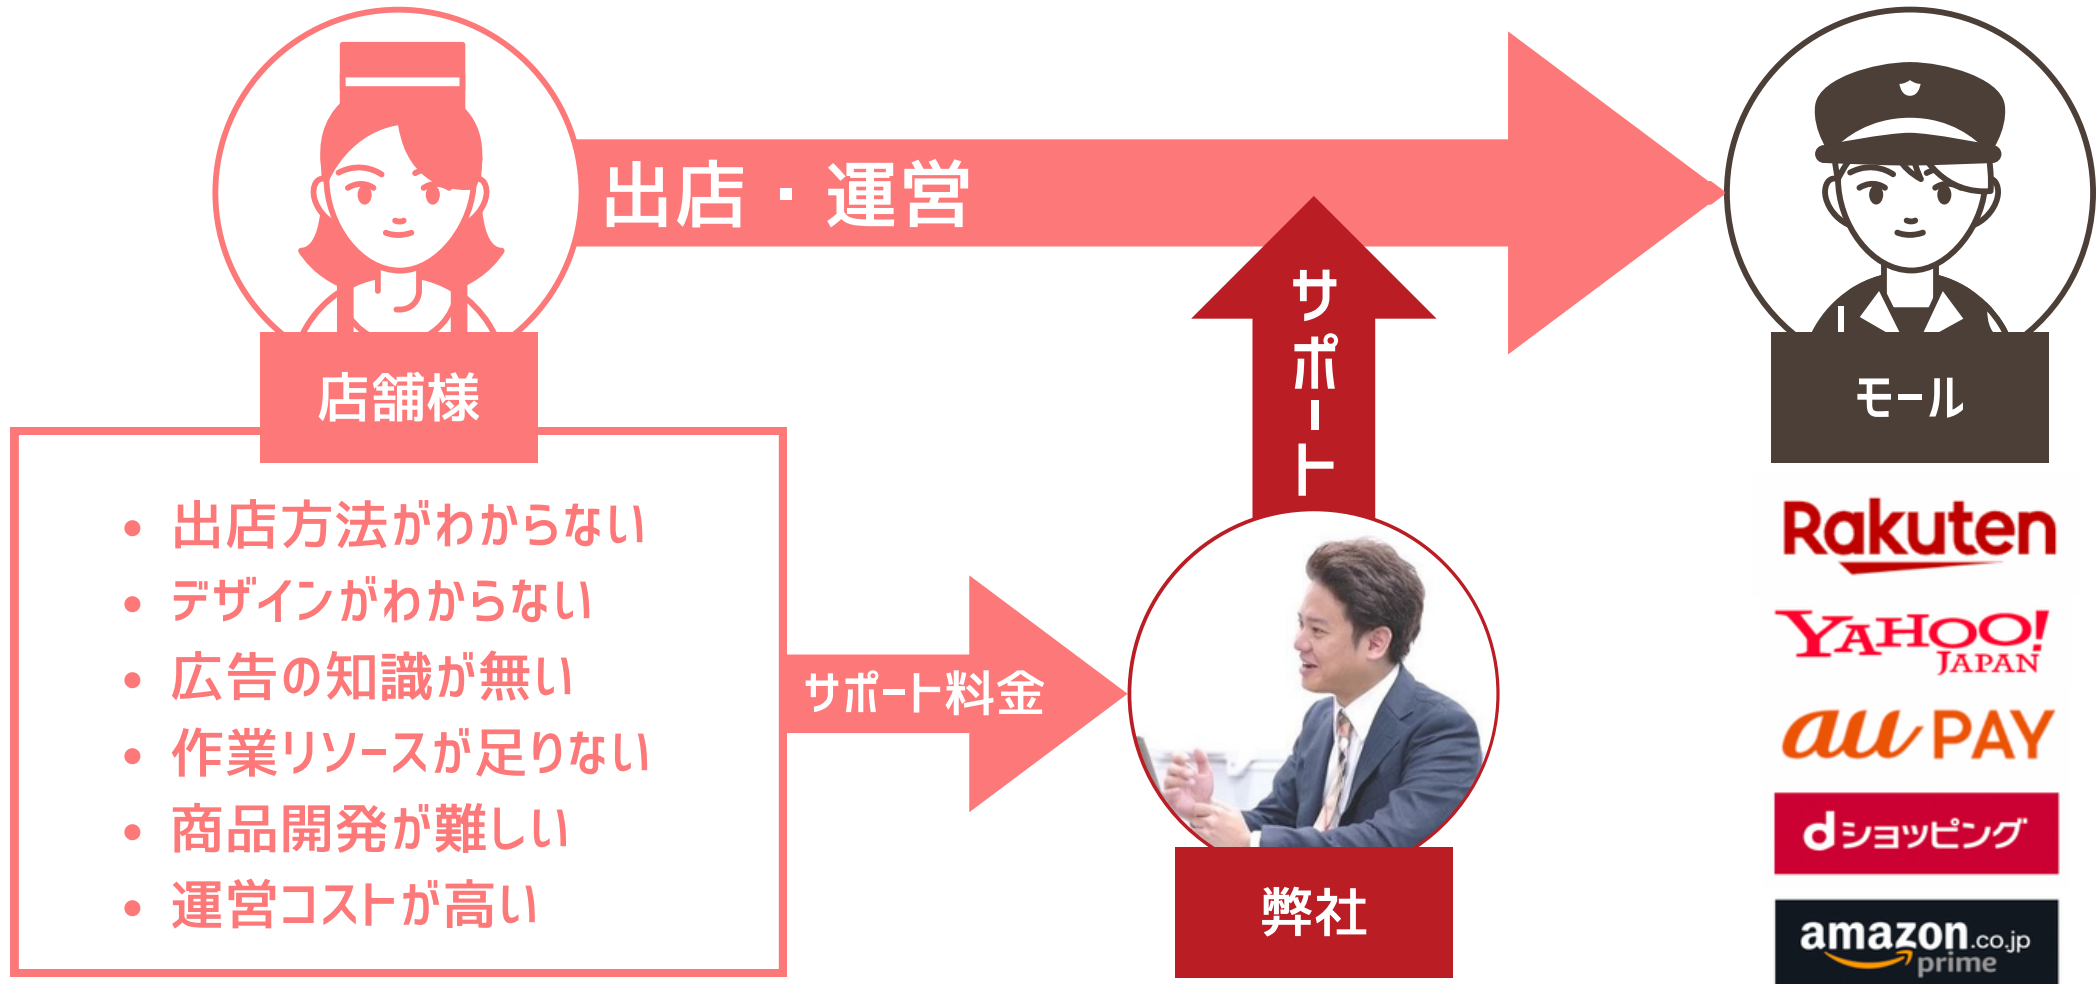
出店・運営

店舗様

- 出店方法がわからない
- デザインがわからない
- 広告の知識が無い
- 作業リソースが足りない
- 商品開発が難しい
- 運営コストが高い

サポート料金

サポート

弊社

モール

Rakuten

YAHOO! JAPAN

au PAY

d ショッピング

amazon.co.jp prime